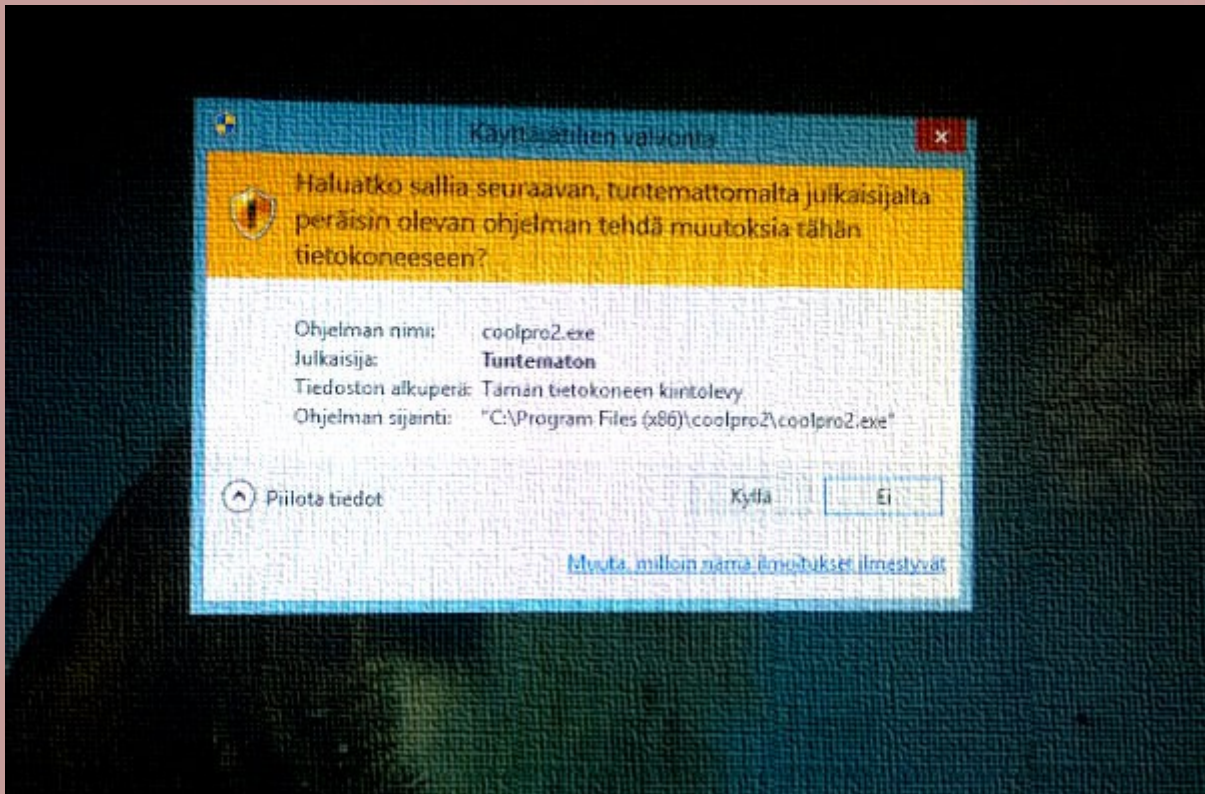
Käyttäjätilien valvonta

×

Haluatko sallia seuraavan, tuntemattomalta julkaisijalta peräisin olevan ohjelman tehdä muutoksia tähän tietokoneeseen?

Ohjelman nimi: coolpro2.exe
Julkaisija: Tuntematon
Tiedoston alkuperä: Tämän tietokoneen kiintolevy
Ohjelman sijainti: "C:\Program Files (x86)\coolpro2\coolpro2.exe"

Piilota tiedot

Kyllä

Ei

Muuta, milloin nämä ilmoitukset ilmestyvät